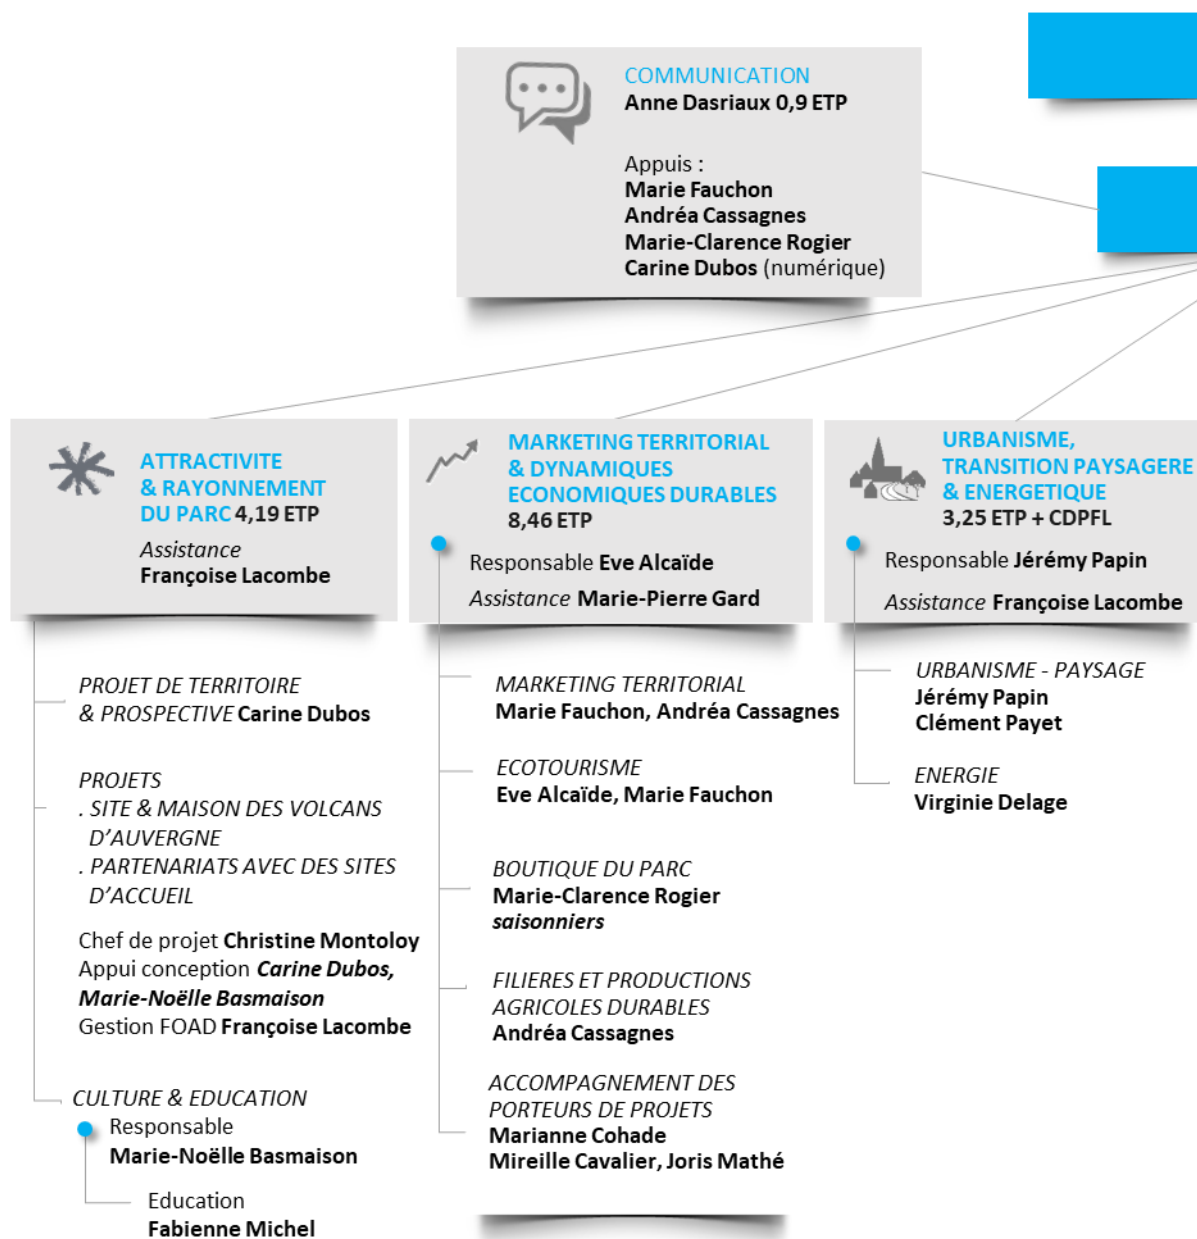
COMMUNICATION
Anne Dasriaux 0,9 ETP

Appuis :
Marie Fauchon
Andréa Cassagnes
Marie-Clarence Rogier
Carine Dubos (numérique)

ATTRACTIVITE & RAYONNEMENT DU PARC 4,19 ETP

Assistance
Françoise Lacombe

PROJET DE TERRITOIRE & PROSPECTIVE Carine Dubos

PROJETS
. SITE & MAISON DES VOLCANS D'AUVERGNE
. PARTENARIATS AVEC DES SITES D'ACCUEIL

Chef de projet Christine Montoloy
Appui conception Carine Dubos, Marie-Noëlle Basmaison
Gestion FOAD Françoise Lacombe

CULTURE & EDUCATION
Responsable
Marie-Noëlle Basmaison

Education
Fabienne Michel

MARKETING TERRITORIAL & DYNAMIQUES ECONOMIQUES DURABLES
8,46 ETP

Responsable Eve Alcaïde
Assistance Marie-Pierre Gard

MARKETING TERRITORIAL
Marie Fauchon, Andréa Cassagnes

ECOTOURISME
Eve Alcaïde, Marie Fauchon

BOUTIQUE DU PARC
Marie-Clarence Rogier
saisonniers

FILIERES ET PRODUCTIONS AGRICOLES DURABLES
Andréa Cassagnes

ACCOMPAGNEMENT DES PORTEURS DE PROJETS
Marianne Cohade
Mireille Cavalier, Joris Mathé

URBANISME, TRANSITION PAYSAGERE & ENERGETIQUE
3,25 ETP + CDPFL

Responsable Jérémy Papin
Assistance Françoise Lacombe

URBANISME - PAYSAGE
Jérémy Papin
Clément Payet

ENERGIE
Virginie Delage